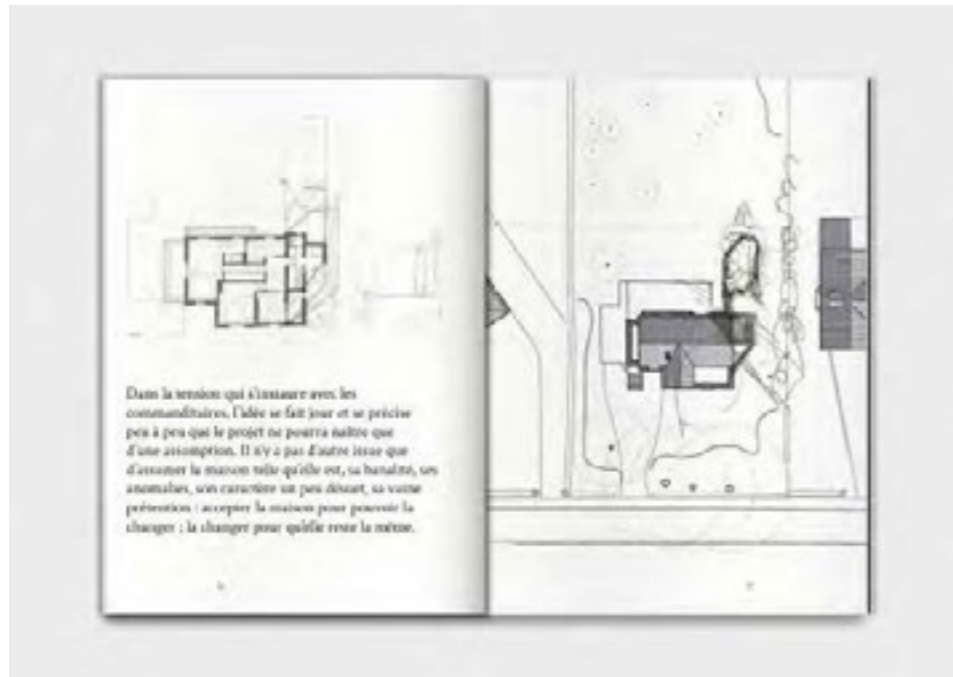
Dans la tension qui s'instaure avec les commanditaires, l'idée se fait jour et se précise peu à peu que le projet ne pourra naître que d'une assomption. Il n'y a pas d'autre issue que d'assumer la maison telle qu'elle est, sa banalité, ses anomalies, son caractère un peu désuet, sa vaine prétention : accepter la maison pour pouvoir la changer ; la changer pour qu'elle reste la même.